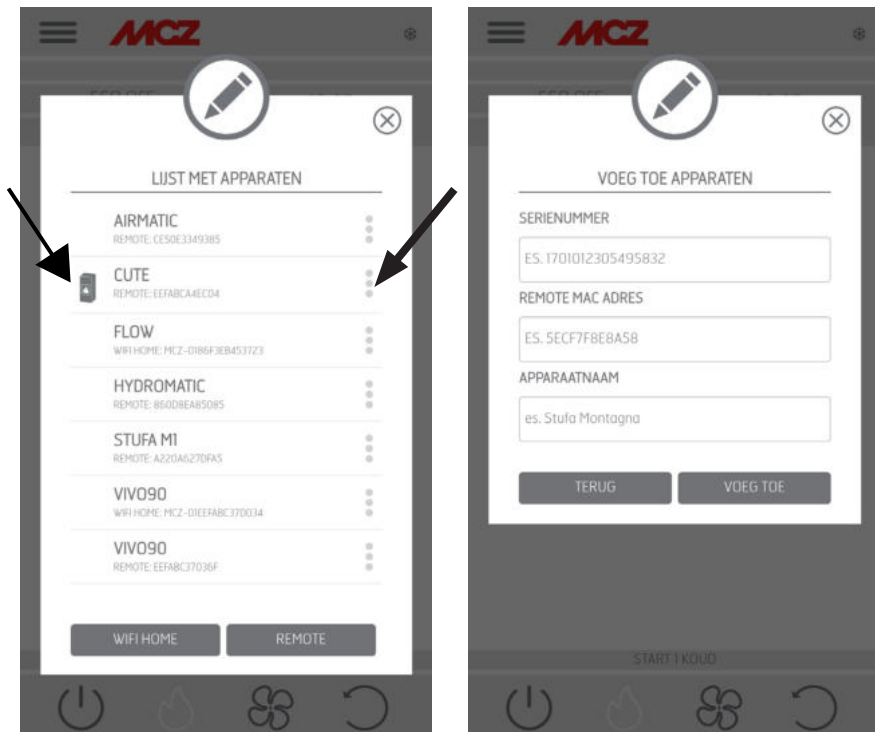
MCZ

LIJST MET APPARATEN

AIRMATIC
REMOTE: CE50E3349385

CUTE
REMOTE: EEFABCA4EC04

FLOW
WIFI HOME: MCZ-0186F3EB453723

HYDROMATIC
REMOTE: 860D8EA85085

STUFA M1
REMOTE: A220A627DFA5

VIVO90
WIFI HOME: MCZ-01EEFABC370034

VIVO90
REMOTE: EEFABC37036F

WIFI HOME
REMOTE

MCZ

VOEG TOE APPARATEN

SERIENUMMER
ES. 1701012305495832

REMOTE MAC ADRES
ES. 5ECF7F8E8A58

APPARAATNAAM
es. Stufa Montagna

TERUG
VOEG TOE

START 1 KOUD